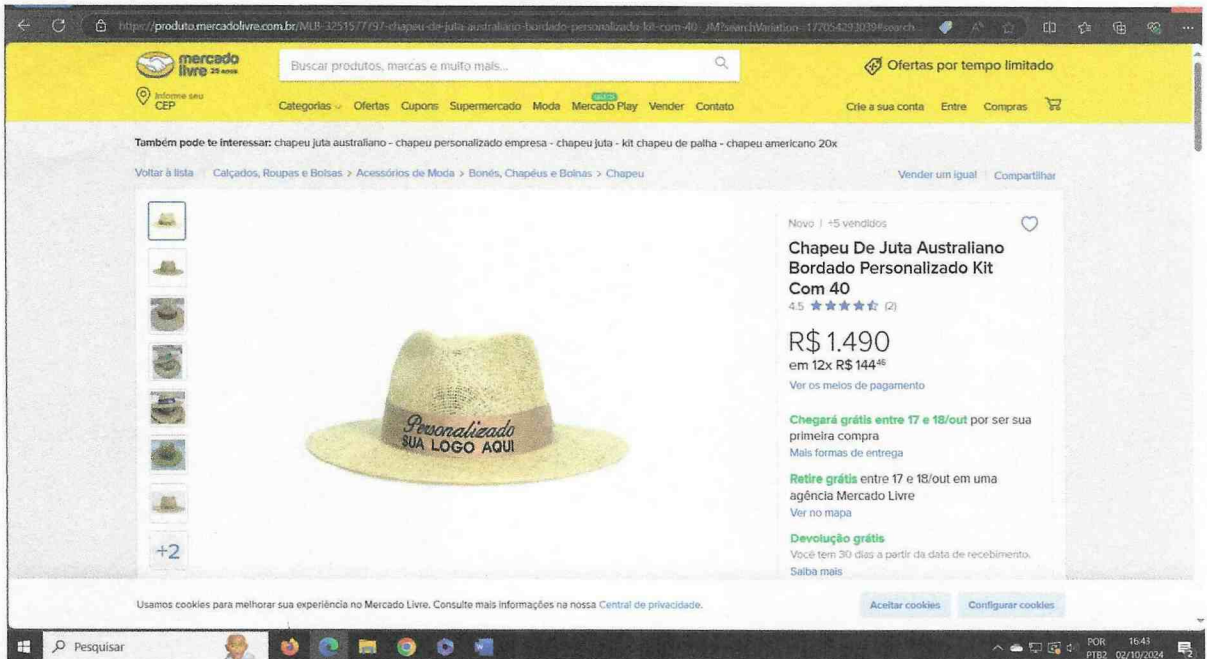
https://produto.mercadolivre.com.br/MLB-3251577797-chapeu-de-juta-australiano-bordado-personalizado-kit-com-40-_JM#searchVariation=177054293039#search...

mercado livre 25 anos

Buscar produtos, marcas e muito mais...

Ofertas por tempo limitado

Informe seu CEP

Categorias Ofertas Cupons Supermercado Moda GRÁTIS Mercado Play Vender Contato

Crie a sua conta Entre Compras

Também pode te interessar: chapeu juta australiano - chapeu personalizado empresa - chapeu juta - kit chapeu de palha - chapeu americano 20x

Voltar à lista | Calçados, Roupas e Bolsas > Acessórios de Moda > Bonés, Chapéus e Boinas > Chapeu

Vender um igual | Compartilhar

+2

Personalizado
SUA LOGO AQUI

Novo | +5 vendidos

Chapeu De Juta Australiano Bordado Personalizado Kit Com 40

4.5 ★★★★★ (2)

R$ 1.490

em 12x R$ 144$^{46}$

Ver os meios de pagamento

Chegará grátis entre 17 e 18/out por ser sua primeira compra

Mais formas de entrega

Retire grátis entre 17 e 18/out em uma agência Mercado Livre

Ver no mapa

Devolução grátis

Você tem 30 dias a partir da data de recebimento.

Saiba mais

Usamos cookies para melhorar sua experiência no Mercado Livre. Consulte mais informações na nossa Central de privacidade.

Aceitar cookies Configurar cookies

Pesquisar

POR PTB2 16:43 02/10/2024